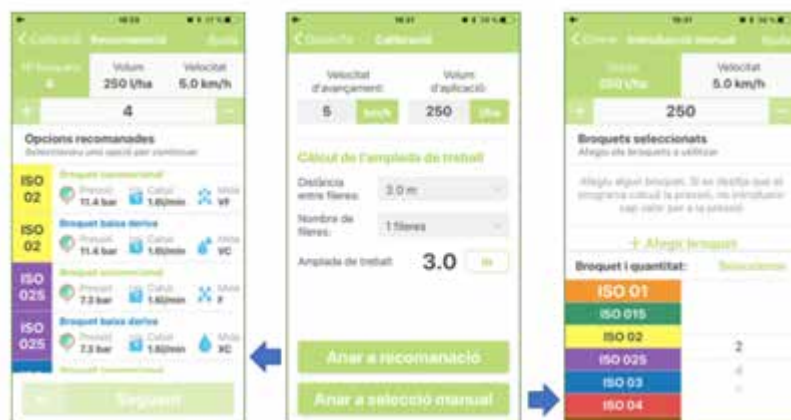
Calibració Recomanació Ajuda

Nº broquets 4

Volum 250 l/ha

Velocitat 5.0 km/h

+ 4 −

Opcions recomanades

Seleccioneu una opció per continuar

ISO 02

Broquet convencional

Pressió 11.4 bar

Cabal 1.6l/min

Mida VF

ISO 02

Broquet baixa deriva

Pressió 11.4 bar

Cabal 1.6l/min

Mida VC

ISO 025

Broquet convencional

Pressió 7.3 bar

Cabal 1.6l/min

Mida F

ISO 025

Broquet baixa deriva

Pressió 7.3 bar

Cabal 1.6l/min

Mida XC

Broquet convencional

Següent

Calibració

Velocitat d'avançament:

Volum d'aplicació:

5 km/h

250 l/ha

Càlcul de l'amplada de treball

Distància entre fileres: 3.0 m

Nombre de fileres: 1 fileres

Amplada de treball: 3.0 m

Anar a recomanació

Anar a selecció manual

Introducció manual

Volum 250 l/ha

Velocitat 5.0 km/h

+ 250 −

Broquets seleccionats

Alegiu els broquets a utilitzar

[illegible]

+ Alegir broquet

Broquet i quantitat: Seleccioneu

ISO 01

ISO 015

ISO 02

ISO 025 2

ISO 03

ISO 04